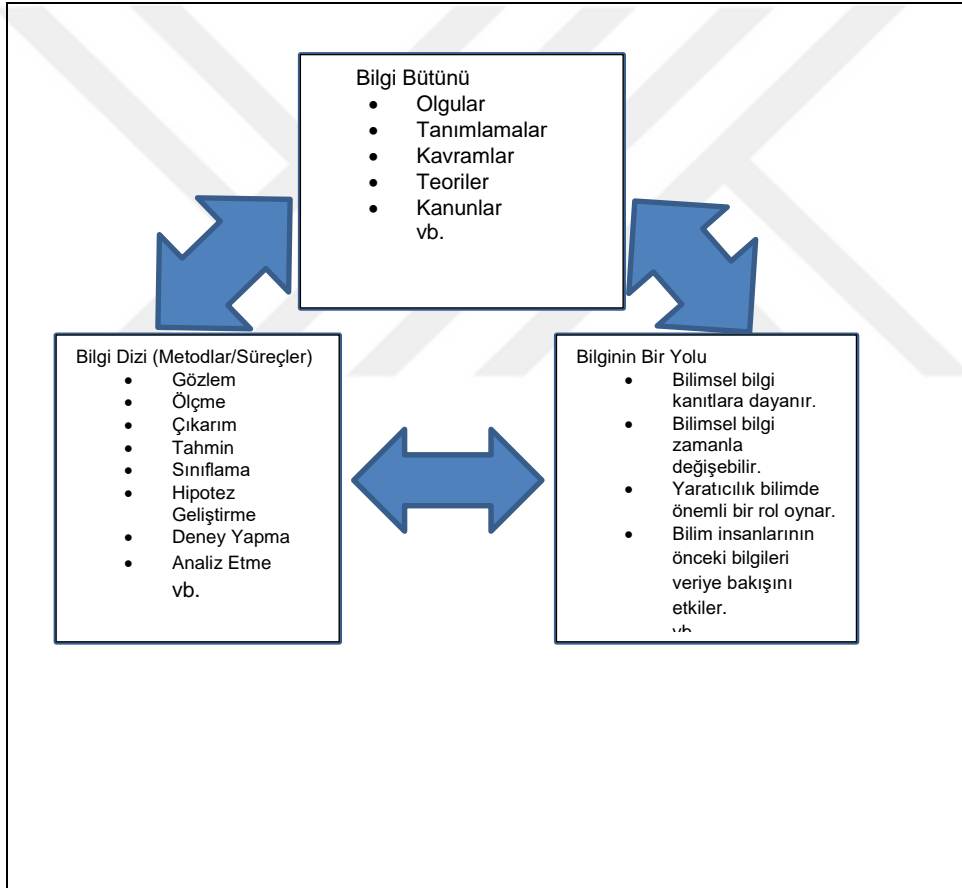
Bilgi Bütünü
- Olgular
- Tanımlamalar
- Kavramlar
- Teoriler
- Kanunlar
vb.

Bilgi Dizi (Metodlar/Süreçler)
- Gözlem
- Ölçme
- Çıkarım
- Tahmin
- Sınıflama
- Hipotez Geliştirme
- Deney Yapma
- Analiz Etme
vb.

Bilginin Bir Yolu
- Bilimsel bilgi kanıtlara dayanır.
- Bilimsel bilgi zamanla değişebilir.
- Yaratıcılık bilimde önemli bir rol oynar.
- Bilim insanlarının önceki bilgileri veriye bakışını etkiler.
vb.